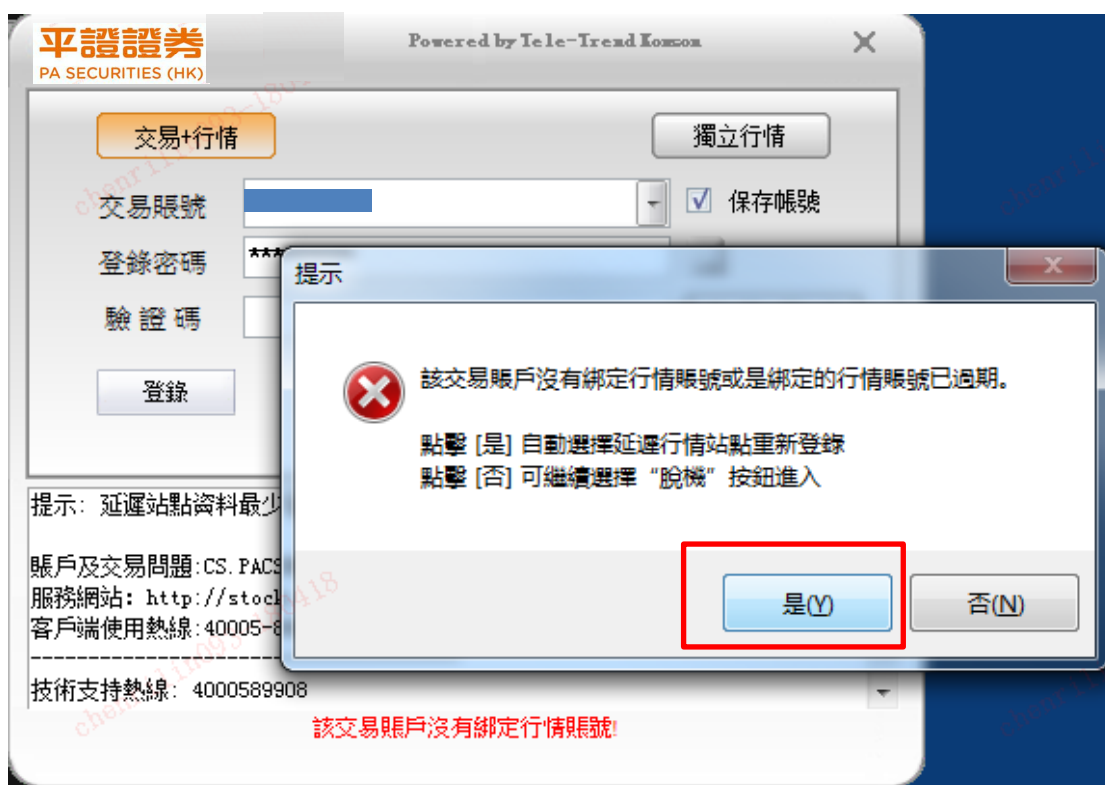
平證證券
PA SECURITIES (HK)

Powered by Tele-Trend Konson

交易+行情

獨立行情

交易賬號

保存帳號

登錄密碼 ***

驗 證 碼

登錄

提示: 延遲站點資料最少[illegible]

賬戶及交易問題:CS.PACS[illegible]
服務網站: http://stoc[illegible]
客戶端使用熱線:40005-8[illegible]
-----------------------------
技術支持熱線: 4000589908

該交易賬戶沒有綁定行情賬號!

提示

該交易賬戶沒有綁定行情賬號或是綁定的行情賬號已過期。

點擊 [是] 自動選擇延遲行情站點重新登錄
點擊 [否] 可繼續選擇“脫機”按鈕進入

是(Y)

否(N)